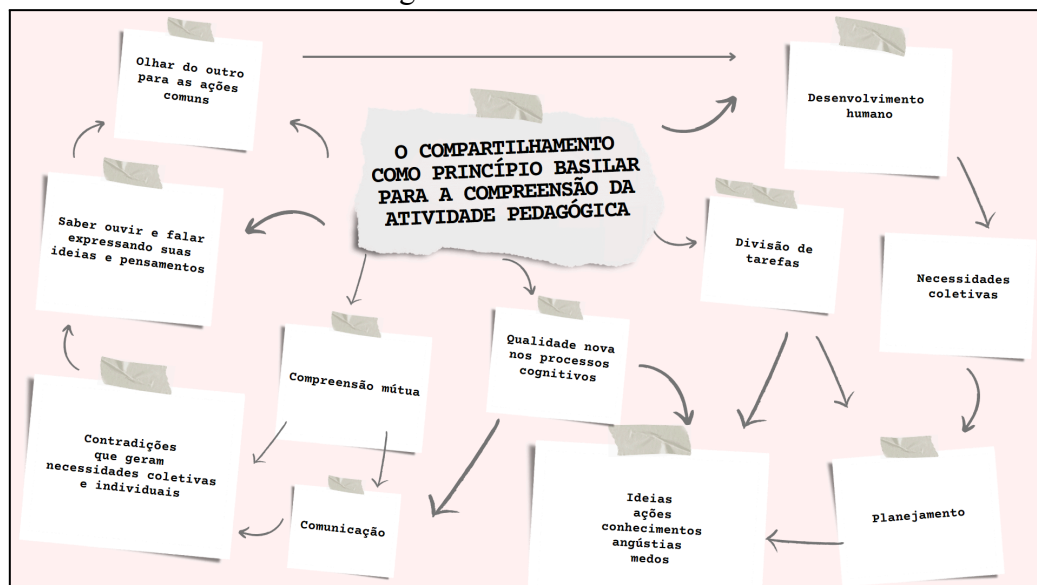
O COMPARTILHAMENTO COMO PRINCÍPIO BASILAR PARA A COMPREENSÃO DA ATIVIDADE PEDAGÓGICA

Olhar do outro para as ações comuns

Desenvolvimento humano

Necessidades coletivas

Planejamento

Divisão de tarefas

Ideias ações conhecimentos angústias medos

Qualidade nova nos processos cognitivos

Compreensão mútua

Comunicação

Contradições que geram necessidades coletivas e individuais

Saber ouvir e falar expressando suas ideias e pensamentos